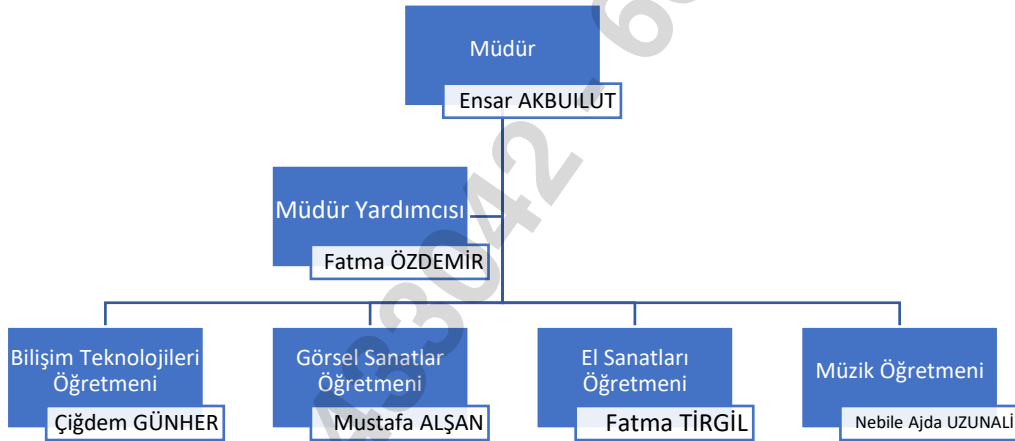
Müdür
Ensar AKBUILUT

Müdür Yardımcısı
Fatma ÖZDEMİR

Bilişim Teknolojileri Öğretmeni
Çiğdem GÜNHER

Görsel Sanatlar Öğretmeni
Mustafa ALŞAN

El Sanatları Öğretmeni
Fatma TİRGİL

Müzik Öğretmeni
Nebile Ajda UZUNALİ

43042 60